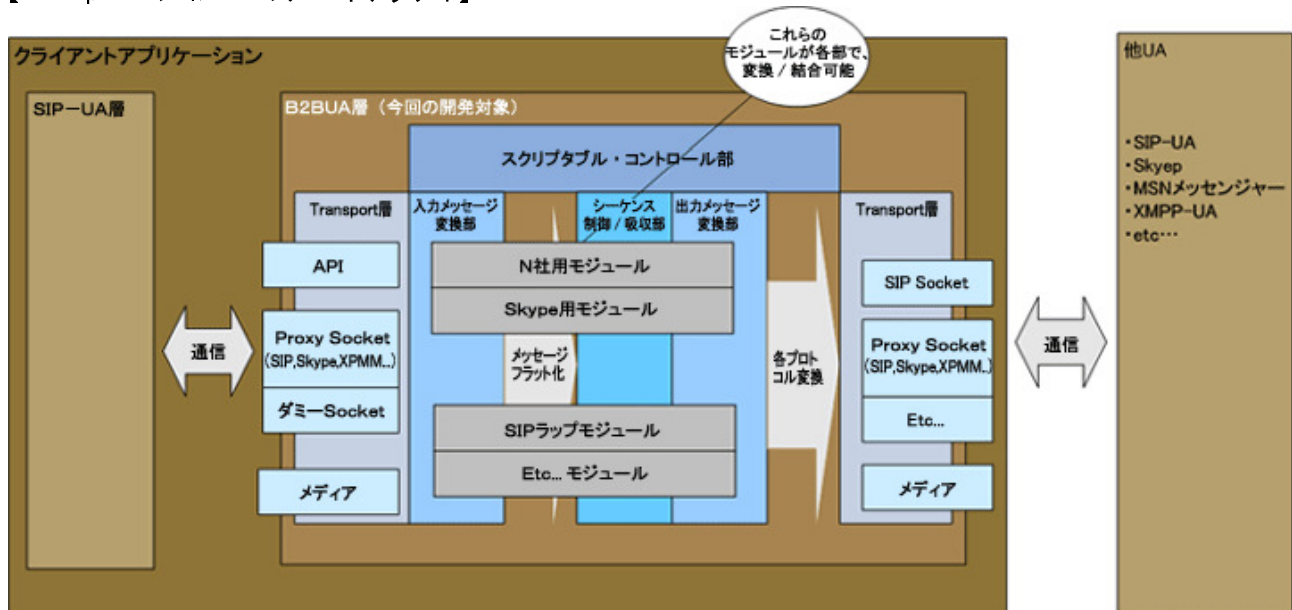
これらのモジュールが各部で、変換／結合可能

クライアントアプリケーション

SIP－UA層

B2BUA層（今回の開発対象）

スクリプタブル・コントロール部

Transport層

入力メッセージ変換部

シーケンス制御／吸収部

出力メッセージ変換部

Transport層

API

N社用モジュール

Skype用モジュール

SIP Socket

通信

Proxy Socket (SIP,Skype,XPMM...)

メッセージフラット化

各プロトコル変換

Proxy Socket (SIP,Skype,XPMM...)

通信

ダミーSocket

SIPラップモジュール

Etc...

Etc... モジュール

メディア

メディア

他UA

・SIP-UA
・Skyep
・MSNメッセンジャー
・XMPP-UA
・etc…